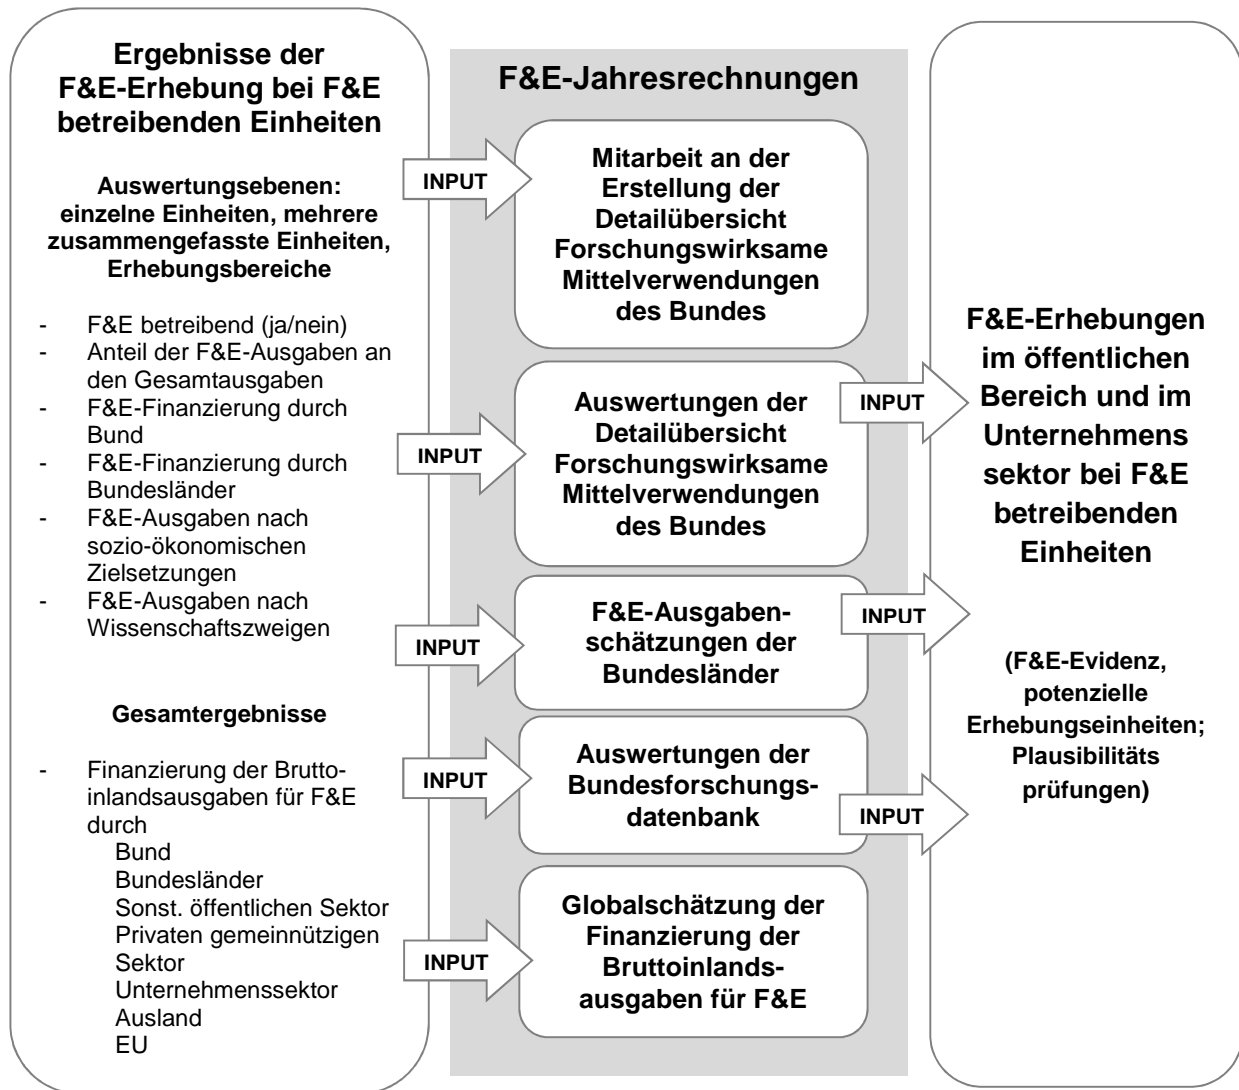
Ergebnisse der F&E-Erhebung bei F&E betreibenden Einheiten

Auswertungsebenen: einzelne Einheiten, mehrere zusammengefasste Einheiten, Erhebungsbereiche

- F&E betreibend (ja/nein)
- Anteil der F&E-Ausgaben an den Gesamtausgaben
- F&E-Finanzierung durch Bund
- F&E-Finanzierung durch Bundesländer
- F&E-Ausgaben nach sozio-ökonomischen Zielsetzungen
- F&E-Ausgaben nach Wissenschaftszweigen

Gesamtergebnisse

- Finanzierung der Bruttoinlandsausgaben für F&E durch
Bund
Bundesländer
Sonst. öffentlichen Sektor
Privaten gemeinnützigen Sektor
Unternehmenssektor
Ausland
EU

F&E-Jahresrechnungen

INPUT

Mitarbeit an der Erstellung der Detailübersicht Forschungswirksame Mittelverwendungen des Bundes

INPUT

Auswertungen der Detailübersicht Forschungswirksame Mittelverwendungen des Bundes

INPUT

INPUT

F&E-Ausgabenschätzungen der Bundesländer

INPUT

INPUT

Auswertungen der Bundesforschungsdatenbank

INPUT

INPUT

Globalschätzung der Finanzierung der Bruttoinlandsausgaben für F&E

F&E-Erhebungen im öffentlichen Bereich und im Unternehmens sektor bei F&E betreibenden Einheiten

(F&E-Evidenz, potenzielle Erhebungseinheiten; Plausibilitäts prüfungen)